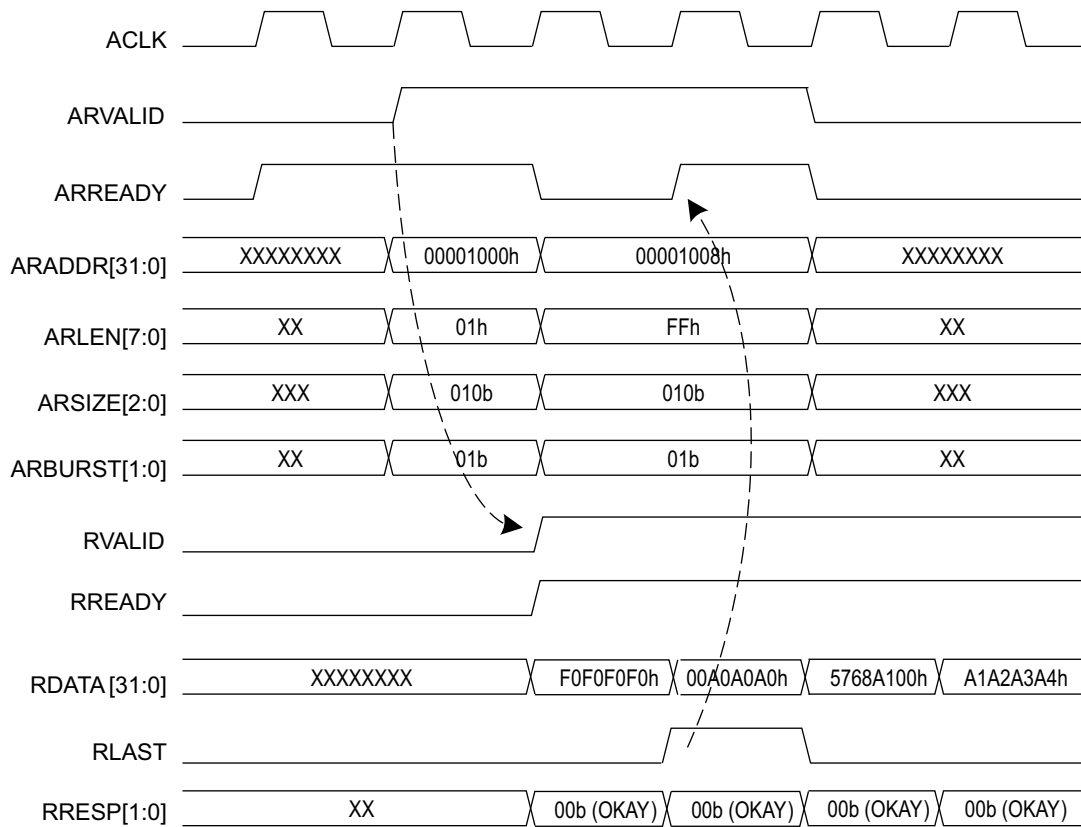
ACLK

ARVALID

ARREADY

ARADDR[31:0] XXXXXXXX 00001000h 00001008h XXXXXXXX

ARLEN[7:0] XX 01h FFh XX

ARSIZE[2:0] XXX 010b 010b XXX

ARBURST[1:0] XX 01b 01b XX

RVALID

RREADY

RDATA [31:0] XXXXXXXX F0F0F0F0h 00A0A0A0h 5768A100h A1A2A3A4h

RLAST

RRESP[1:0] XX 00b (OKAY) 00b (OKAY) 00b (OKAY) 00b (OKAY)